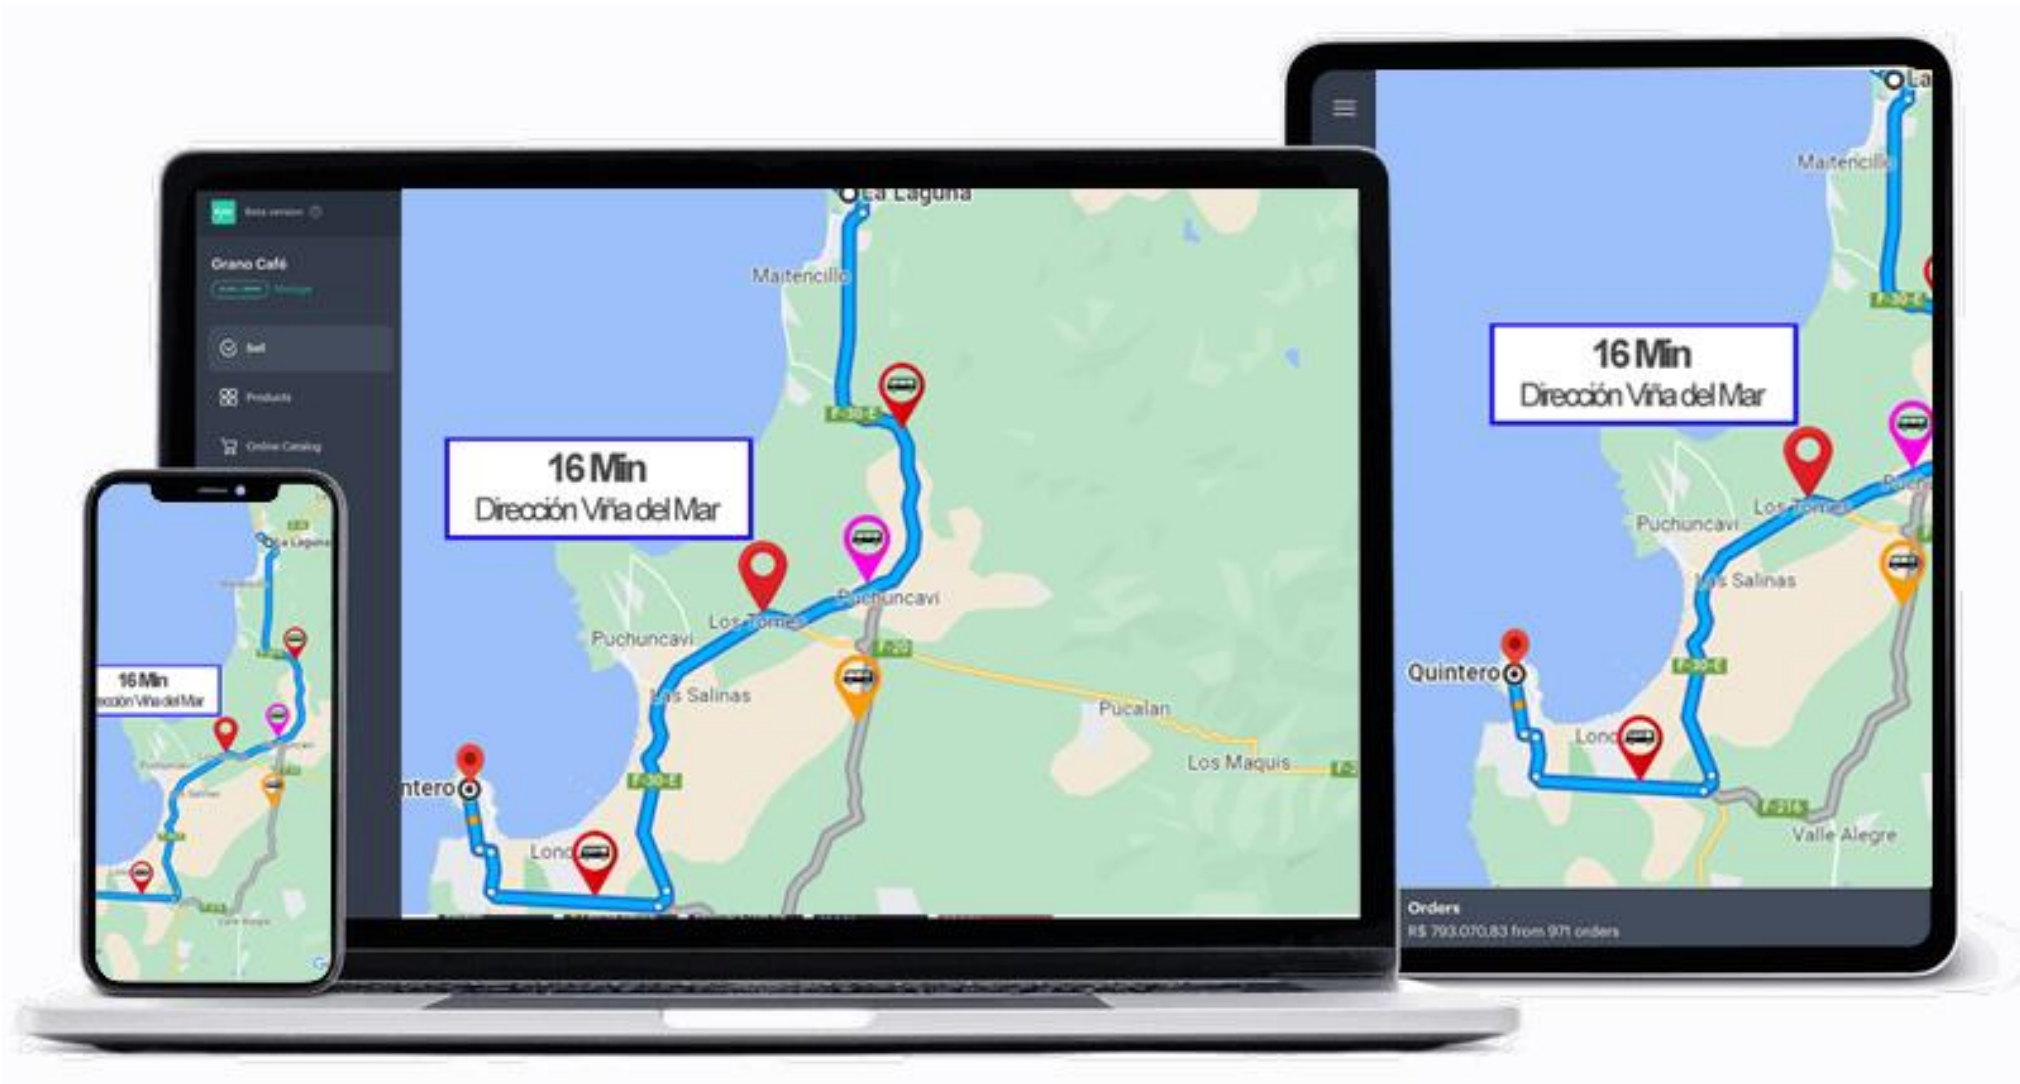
Beta version

Grano Café

Sell

Products

Online Catalog

La Laguna

Maitencillo

F-30-E

16 Min
Dirección Viña del Mar

Puchuncaví

Los Torres

Puchuncaví

F-20

Las Salinas

Pucalan

Los Maquis

ntero

F-30-E

Lon

La

Maitencillo

F-30-E

16 Min
Dirección Viña del Mar

Los Torres

Puchuncaví

Las Salinas

Quintero

F-30-E

Lon

F-210

Valle Alegre

Orders
R$ 793.070,83 from 971 orders

La Laguna

16 Min
cción Viña del Mar